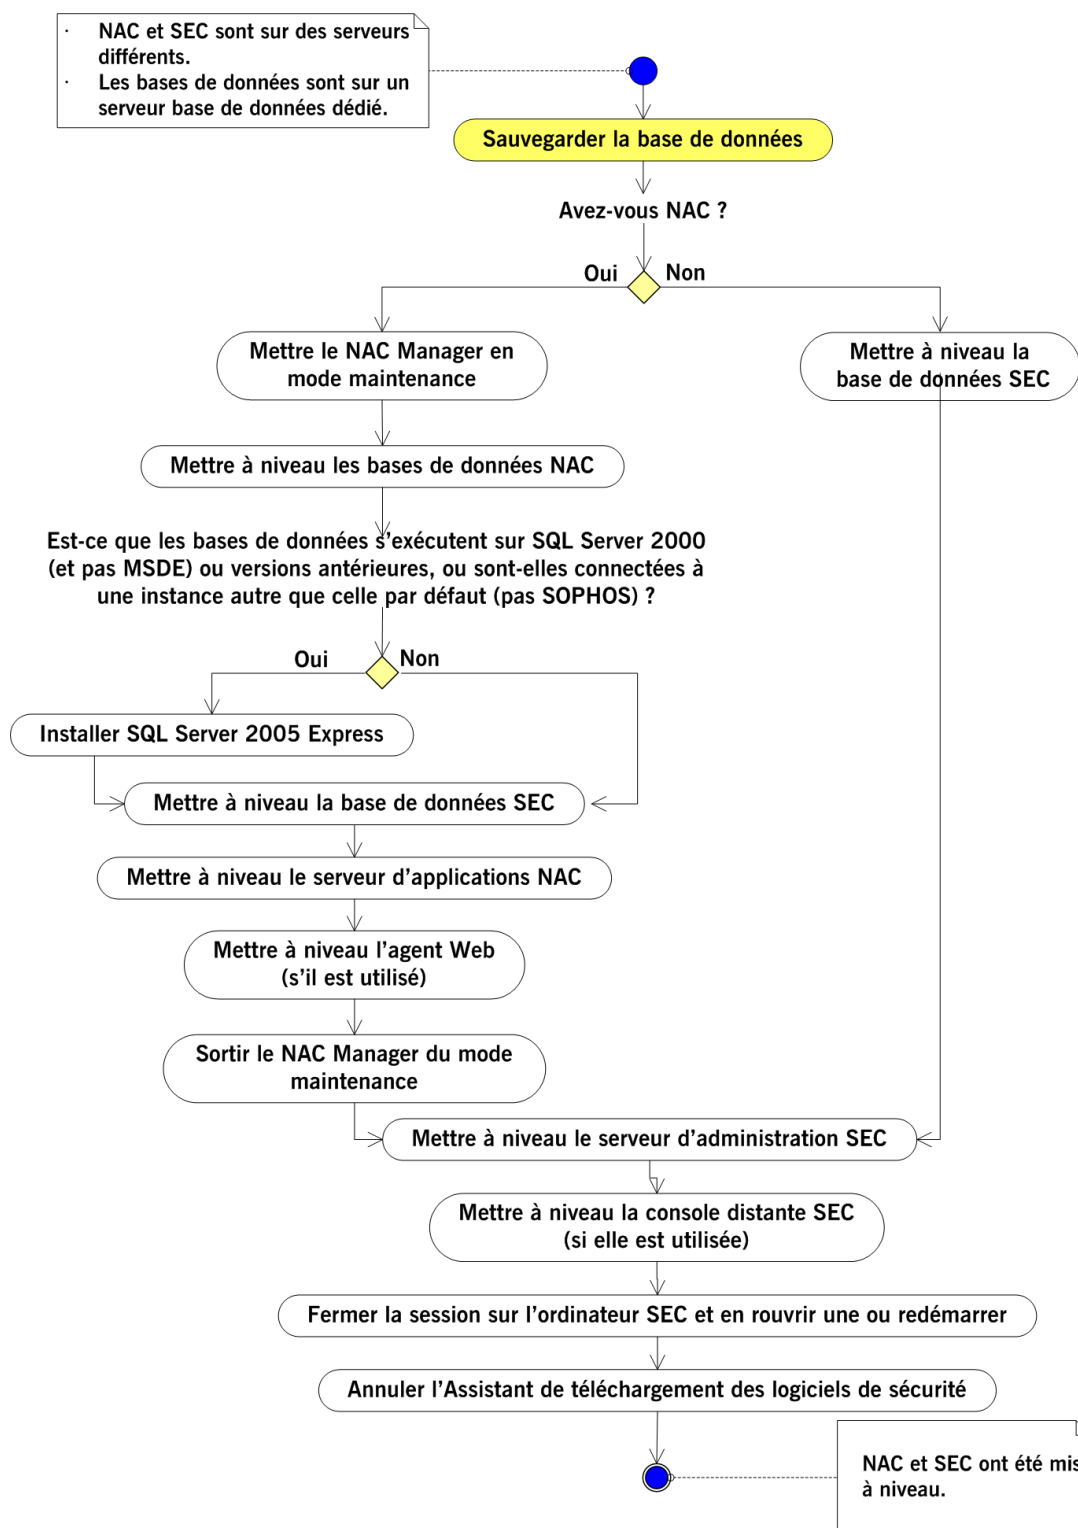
· NAC et SEC sont sur des serveurs différents.
· Les bases de données sont sur un serveur base de données dédié.

Sauvegarder la base de données

Avez-vous NAC ?

Oui

Non

Mettre le NAC Manager en mode maintenance

Mettre à niveau la base de données SEC

Mettre à niveau les bases de données NAC

Est-ce que les bases de données s'exécutent sur SQL Server 2000 (et pas MSDE) ou versions antérieures, ou sont-elles connectées à une instance autre que celle par défaut (pas SOPHOS) ?

Oui

Non

Installer SQL Server 2005 Express

Mettre à niveau la base de données SEC

Mettre à niveau le serveur d'applications NAC

Mettre à niveau l'agent Web (s'il est utilisé)

Sortir le NAC Manager du mode maintenance

Mettre à niveau le serveur d'administration SEC

Mettre à niveau la console distante SEC (si elle est utilisée)

Fermer la session sur l'ordinateur SEC et en rouvrir une ou redémarrer

Annuler l'Assistant de téléchargement des logiciels de sécurité

NAC et SEC ont été mis à niveau.